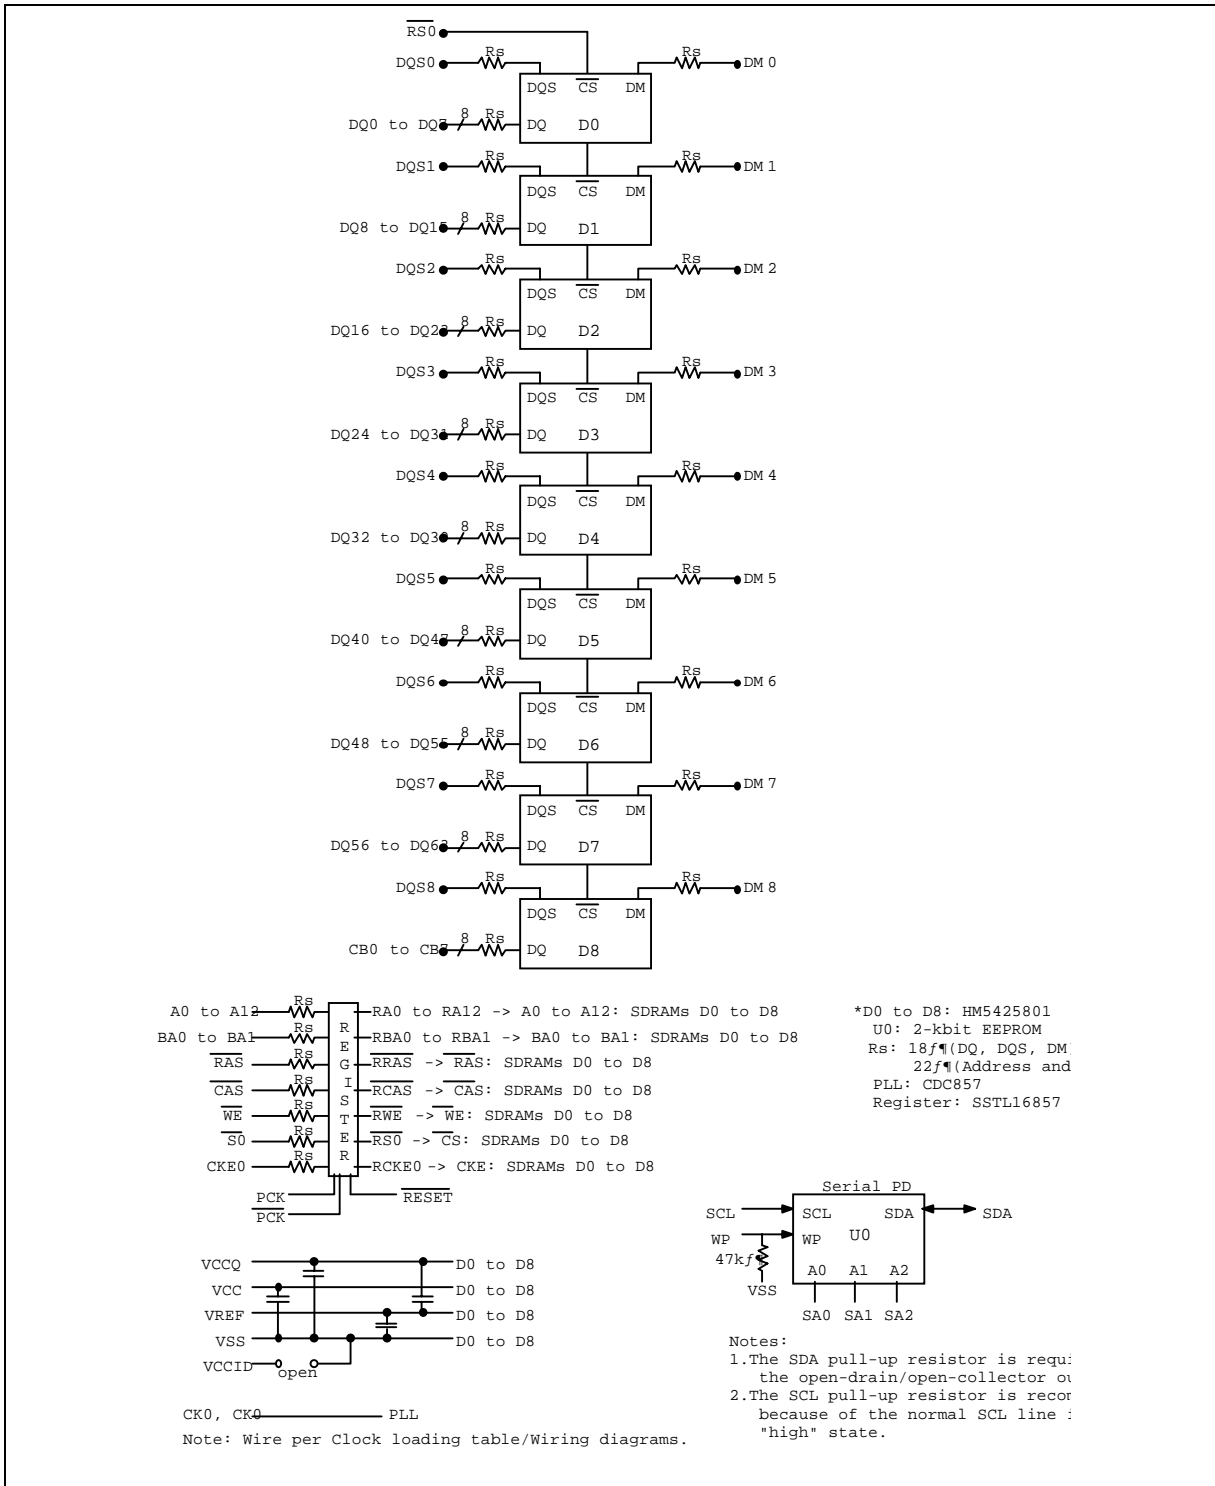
$\overline{RS0}$

DQS0 Rs Rs DM 0
DQS $\overline{CS}$ DM
DQ0 to DQ7 8 Rs DQ D0

DQS1 Rs Rs DM 1
DQS $\overline{CS}$ DM
DQ8 to DQ15 8 Rs DQ D1

DQS2 Rs Rs DM 2
DQS $\overline{CS}$ DM
DQ16 to DQ23 8 Rs DQ D2

DQS3 Rs Rs DM 3
DQS $\overline{CS}$ DM
DQ24 to DQ31 8 Rs DQ D3

DQS4 Rs Rs DM 4
DQS $\overline{CS}$ DM
DQ32 to DQ39 8 Rs DQ D4

DQS5 Rs Rs DM 5
DQS $\overline{CS}$ DM
DQ40 to DQ47 8 Rs DQ D5

DQS6 Rs Rs DM 6
DQS $\overline{CS}$ DM
DQ48 to DQ55 8 Rs DQ D6

DQS7 Rs Rs DM 7
DQS $\overline{CS}$ DM
DQ56 to DQ63 8 Rs DQ D7

DQS8 Rs Rs DM 8
DQS $\overline{CS}$ DM
CB0 to CB7 8 Rs DQ D8

A0 to A12 Rs RA0 to RA12 -> A0 to A12: SDRAMs D0 to D8
BA0 to BA1 Rs RBA0 to RBA1 -> BA0 to BA1: SDRAMs D0 to D8
$\overline{RAS}$ Rs $\overline{RRAS}$ -> $\overline{RAS}$: SDRAMs D0 to D8
$\overline{CAS}$ Rs $\overline{RCAS}$ -> $\overline{CAS}$: SDRAMs D0 to D8
$\overline{WE}$ Rs $\overline{RWE}$ -> $\overline{WE}$: SDRAMs D0 to D8
$\overline{S0}$ Rs $\overline{RS0}$ -> $\overline{CS}$: SDRAMs D0 to D8
CKE0 Rs RCKE0 -> CKE: SDRAMs D0 to D8
R E G I S T E R
PCK
$\overline{PCK}$
$\overline{RESET}$

*D0 to D8: HM5425801
U0: 2-kbit EEPROM
Rs: 18ƒ¶(DQ, DQS, DM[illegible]
22ƒ¶(Address and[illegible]
PLL: CDC857
Register: SSTL16857

Serial PD
SCL SCL SDA SDA
WP WP U0
47kƒ
VSS
A0 A1 A2
SA0 SA1 SA2

VCCQ D0 to D8
VCC D0 to D8
VREF D0 to D8
VSS D0 to D8
VCCID open

CK0, $\overline{CK0}$ PLL
Note: Wire per Clock loading table/Wiring diagrams.

Notes:
1.The SDA pull-up resistor is requi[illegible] the open-drain/open-collector ou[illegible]
2.The SCL pull-up resistor is recom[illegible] because of the normal SCL line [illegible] "high" state.